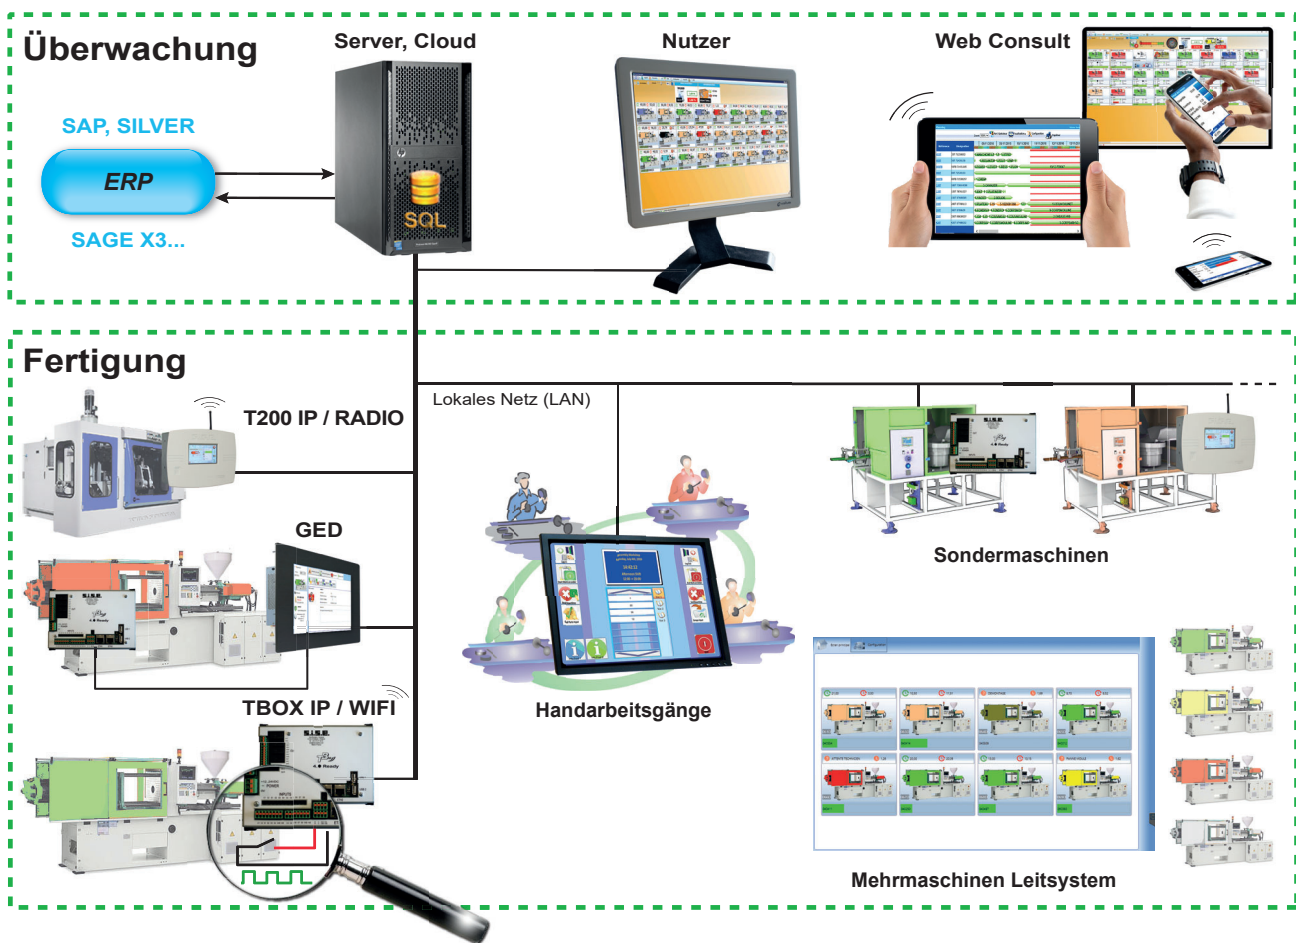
Überwachung

Server, Cloud

Nutzer

Web Consult

SAP, SILVER

ERP

SAGE X3...

SQL

Fertigung

T200 IP / RADIO

Lokales Netz (LAN)

GED

Sondermaschinen

Handarbeitsgänge

TBOX IP / WIFI

Mehrmaschinen Leitsystem